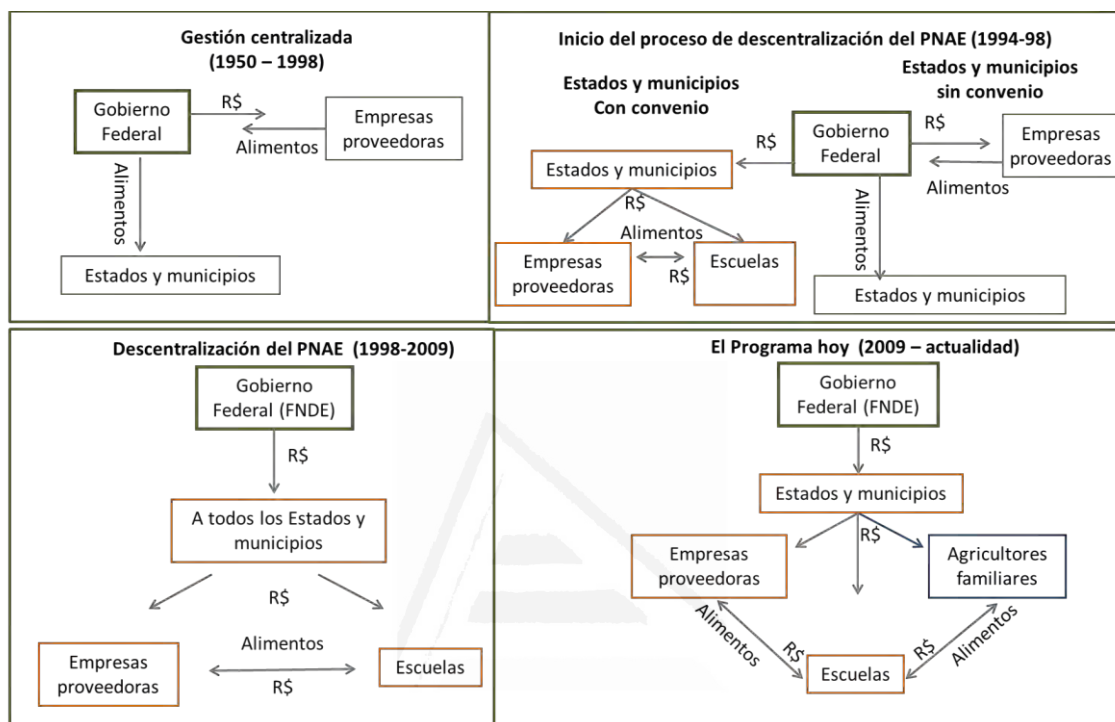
Gestión centralizada
(1950 – 1998)

Gobierno Federal

R$

Empresas proveedoras

Alimentos

Alimentos

Estados y municipios

Inicio del proceso de descentralización del PNAE (1994-98)

Estados y municipios
Con convenio

Estados y municipios
sin convenio

R$

Gobierno Federal

R$

Empresas proveedoras

Estados y municipios

Alimentos

R$

Alimentos

Alimentos

Empresas proveedoras

R$

Escuelas

Estados y municipios

Descentralización del PNAE (1998-2009)

Gobierno Federal (FNDE)

R$

A todos los Estados y municipios

R$

Alimentos

Empresas proveedoras

R$

Escuelas

El Programa hoy (2009 – actualidad)

Gobierno Federal (FNDE)

R$

Estados y municipios

R$

Empresas proveedoras

Agricultores familiares

Alimentos

R$

R$

Alimentos

Escuelas